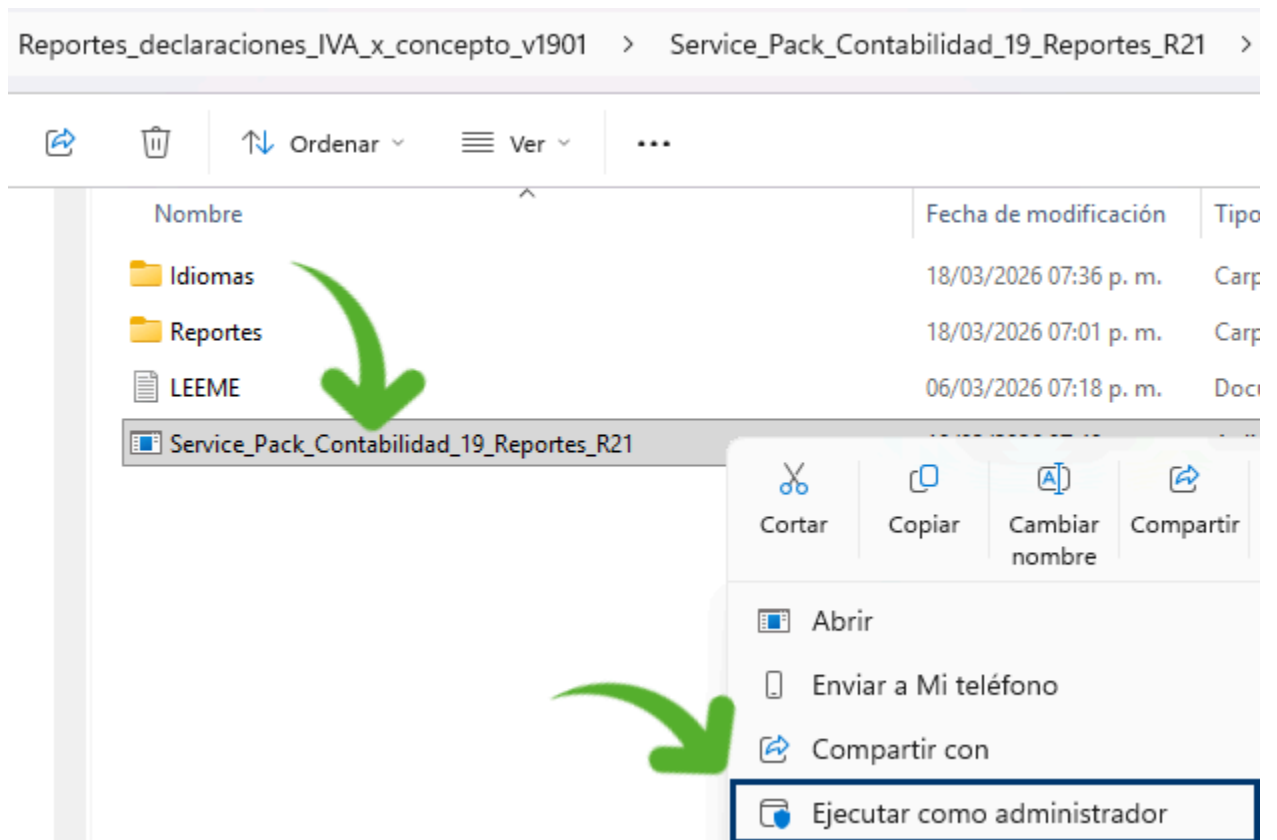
Reportes_declaraciones_IVA_x_concepto_v1901 > Service_Pack_Contabilidad_19_Reportes_R21 >

Ordenar Ver ...

| Nombre | Fecha de modificación | Tipo |
|---|---|---|
| Idiomas | 18/03/2026 07:36 p. m. | Carp |
| Reportes | 18/03/2026 07:01 p. m. | Carp |
| LEEME | 06/03/2026 07:18 p. m. | Docu |
| Service_Pack_Contabilidad_19_Reportes_R21 | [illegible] | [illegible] |

Cortar
Copiar
Cambiar nombre
Compartir

Abrir
Enviar a Mi teléfono
Compartir con
Ejecutar como administrador